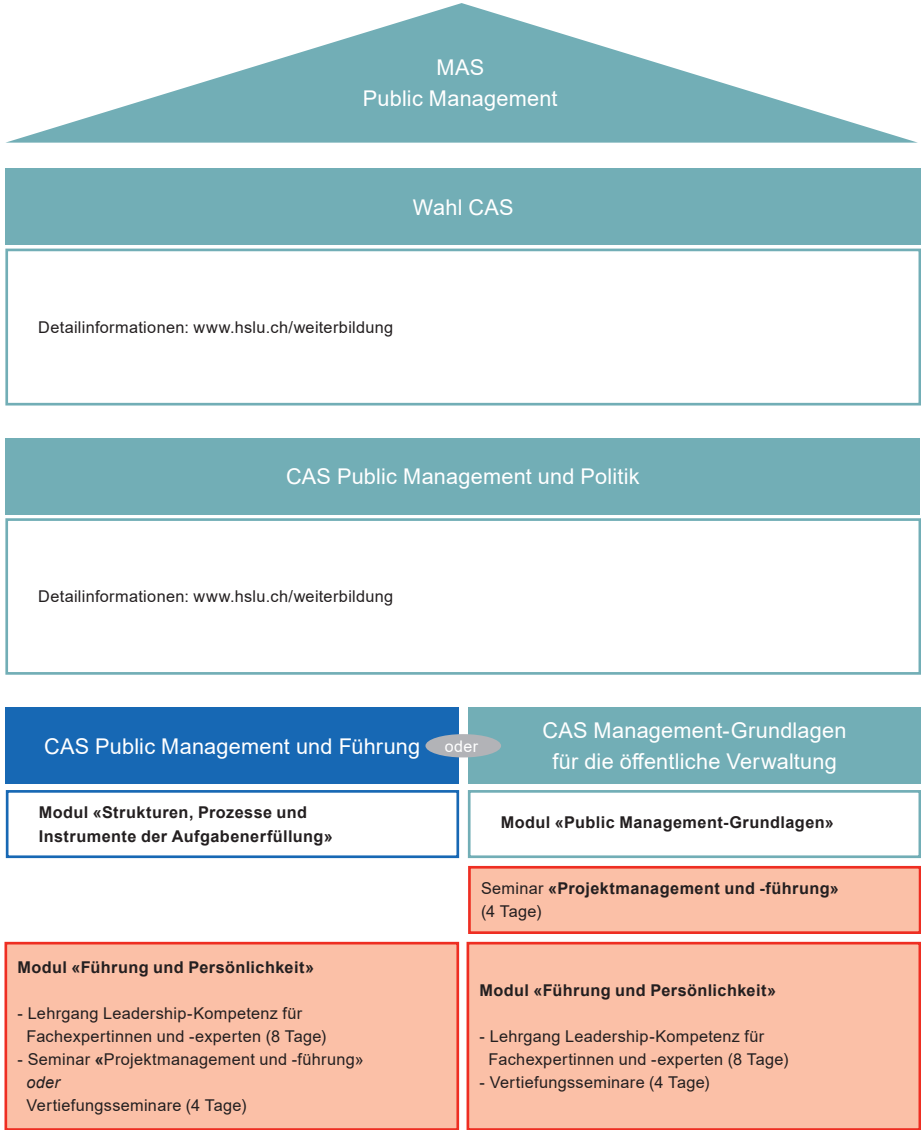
MAS
Public Management

Wahl CAS

Detailinformationen: www.hslu.ch/weiterbildung

CAS Public Management und Politik

Detailinformationen: www.hslu.ch/weiterbildung

CAS Public Management und Führung

oder

CAS Management-Grundlagen für die öffentliche Verwaltung

**Modul «Strukturen, Prozesse und Instrumente der Aufgabenerfüllung»**

**Modul «Public Management-Grundlagen»**

Seminar **«Projektmanagement und -führung»** (4 Tage)

**Modul «Führung und Persönlichkeit»**

- Lehrgang Leadership-Kompetenz für Fachexpertinnen und -experten (8 Tage)
- Seminar «Projektmanagement und -führung»
*oder*
Vertiefungsseminare (4 Tage)

**Modul «Führung und Persönlichkeit»**

- Lehrgang Leadership-Kompetenz für Fachexpertinnen und -experten (8 Tage)
- Vertiefungsseminare (4 Tage)